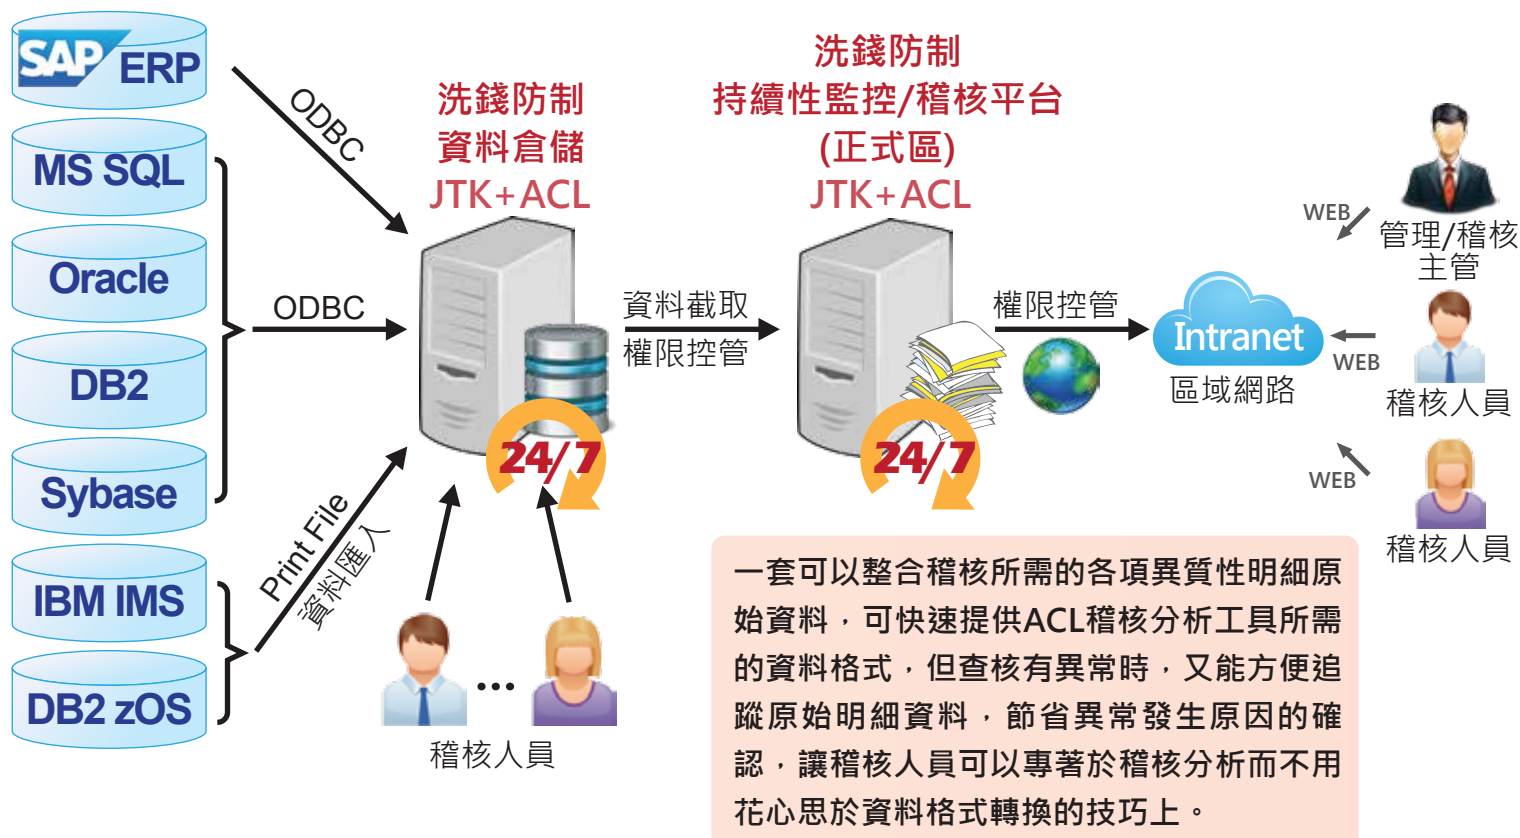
SAP ERP

MS SQL

Oracle

DB2

Sybase

IBM IMS

DB2 zOS

ODBC

ODBC

Print File
資料匯入

洗錢防制
資料倉儲
JTK+ACL

24/7

稽核人員

資料截取
權限控管

洗錢防制
持續性監控/稽核平台
(正式區)
JTK+ACL

24/7

權限控管

Intranet
區域網路

WEB

管理/稽核主管

WEB

稽核人員

WEB

稽核人員

一套可以整合稽核所需的各項異質性明細原始資料，可快速提供ACL稽核分析工具所需的資料格式，但查核有異常時，又能方便追蹤原始明細資料，節省異常發生原因的確認，讓稽核人員可以專著於稽核分析而不用花心思於資料格式轉換的技巧上。